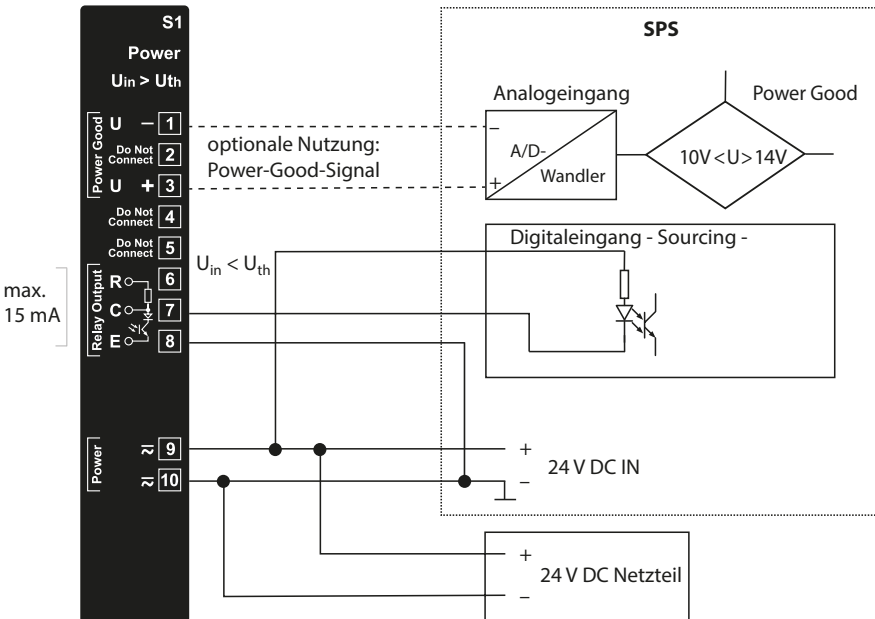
S1
Power
$U_{in} > U_{th}$

Power Good
U − 1
Do Not Connect 2
U + 3
Do Not Connect 4
Do Not Connect 5
Relay Output
R 6
C 7
E 8
Power
≈ 9
≈ 10

max. 15 mA

optionale Nutzung: Power-Good-Signal

$U_{in} < U_{th}$

SPS

Analogeingang

Power Good

−
A/D-
Wandler
+

10V < U > 14V

Digitaleingang - Sourcing -

+
24 V DC IN
−

+
24 V DC Netzteil
−